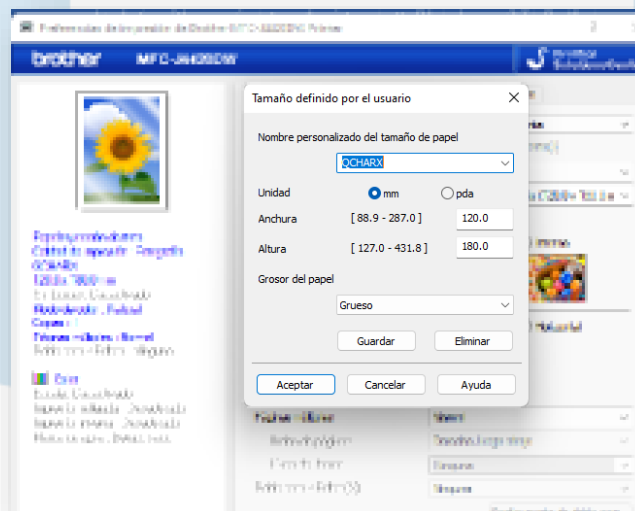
brother MFC-J4420DW

Tamaño definido por el usuario

Nombre personalizado del tamaño de papel

OCHARX

Unidad

mm

pda

Anchura

[ 88.9 - 287.0 ]

120.0

Altura

[ 127.0 - 431.8 ]

180.0

Grosor del papel

Grueso

Guardar

Eliminar

Aceptar

Cancelar

Ayuda

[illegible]